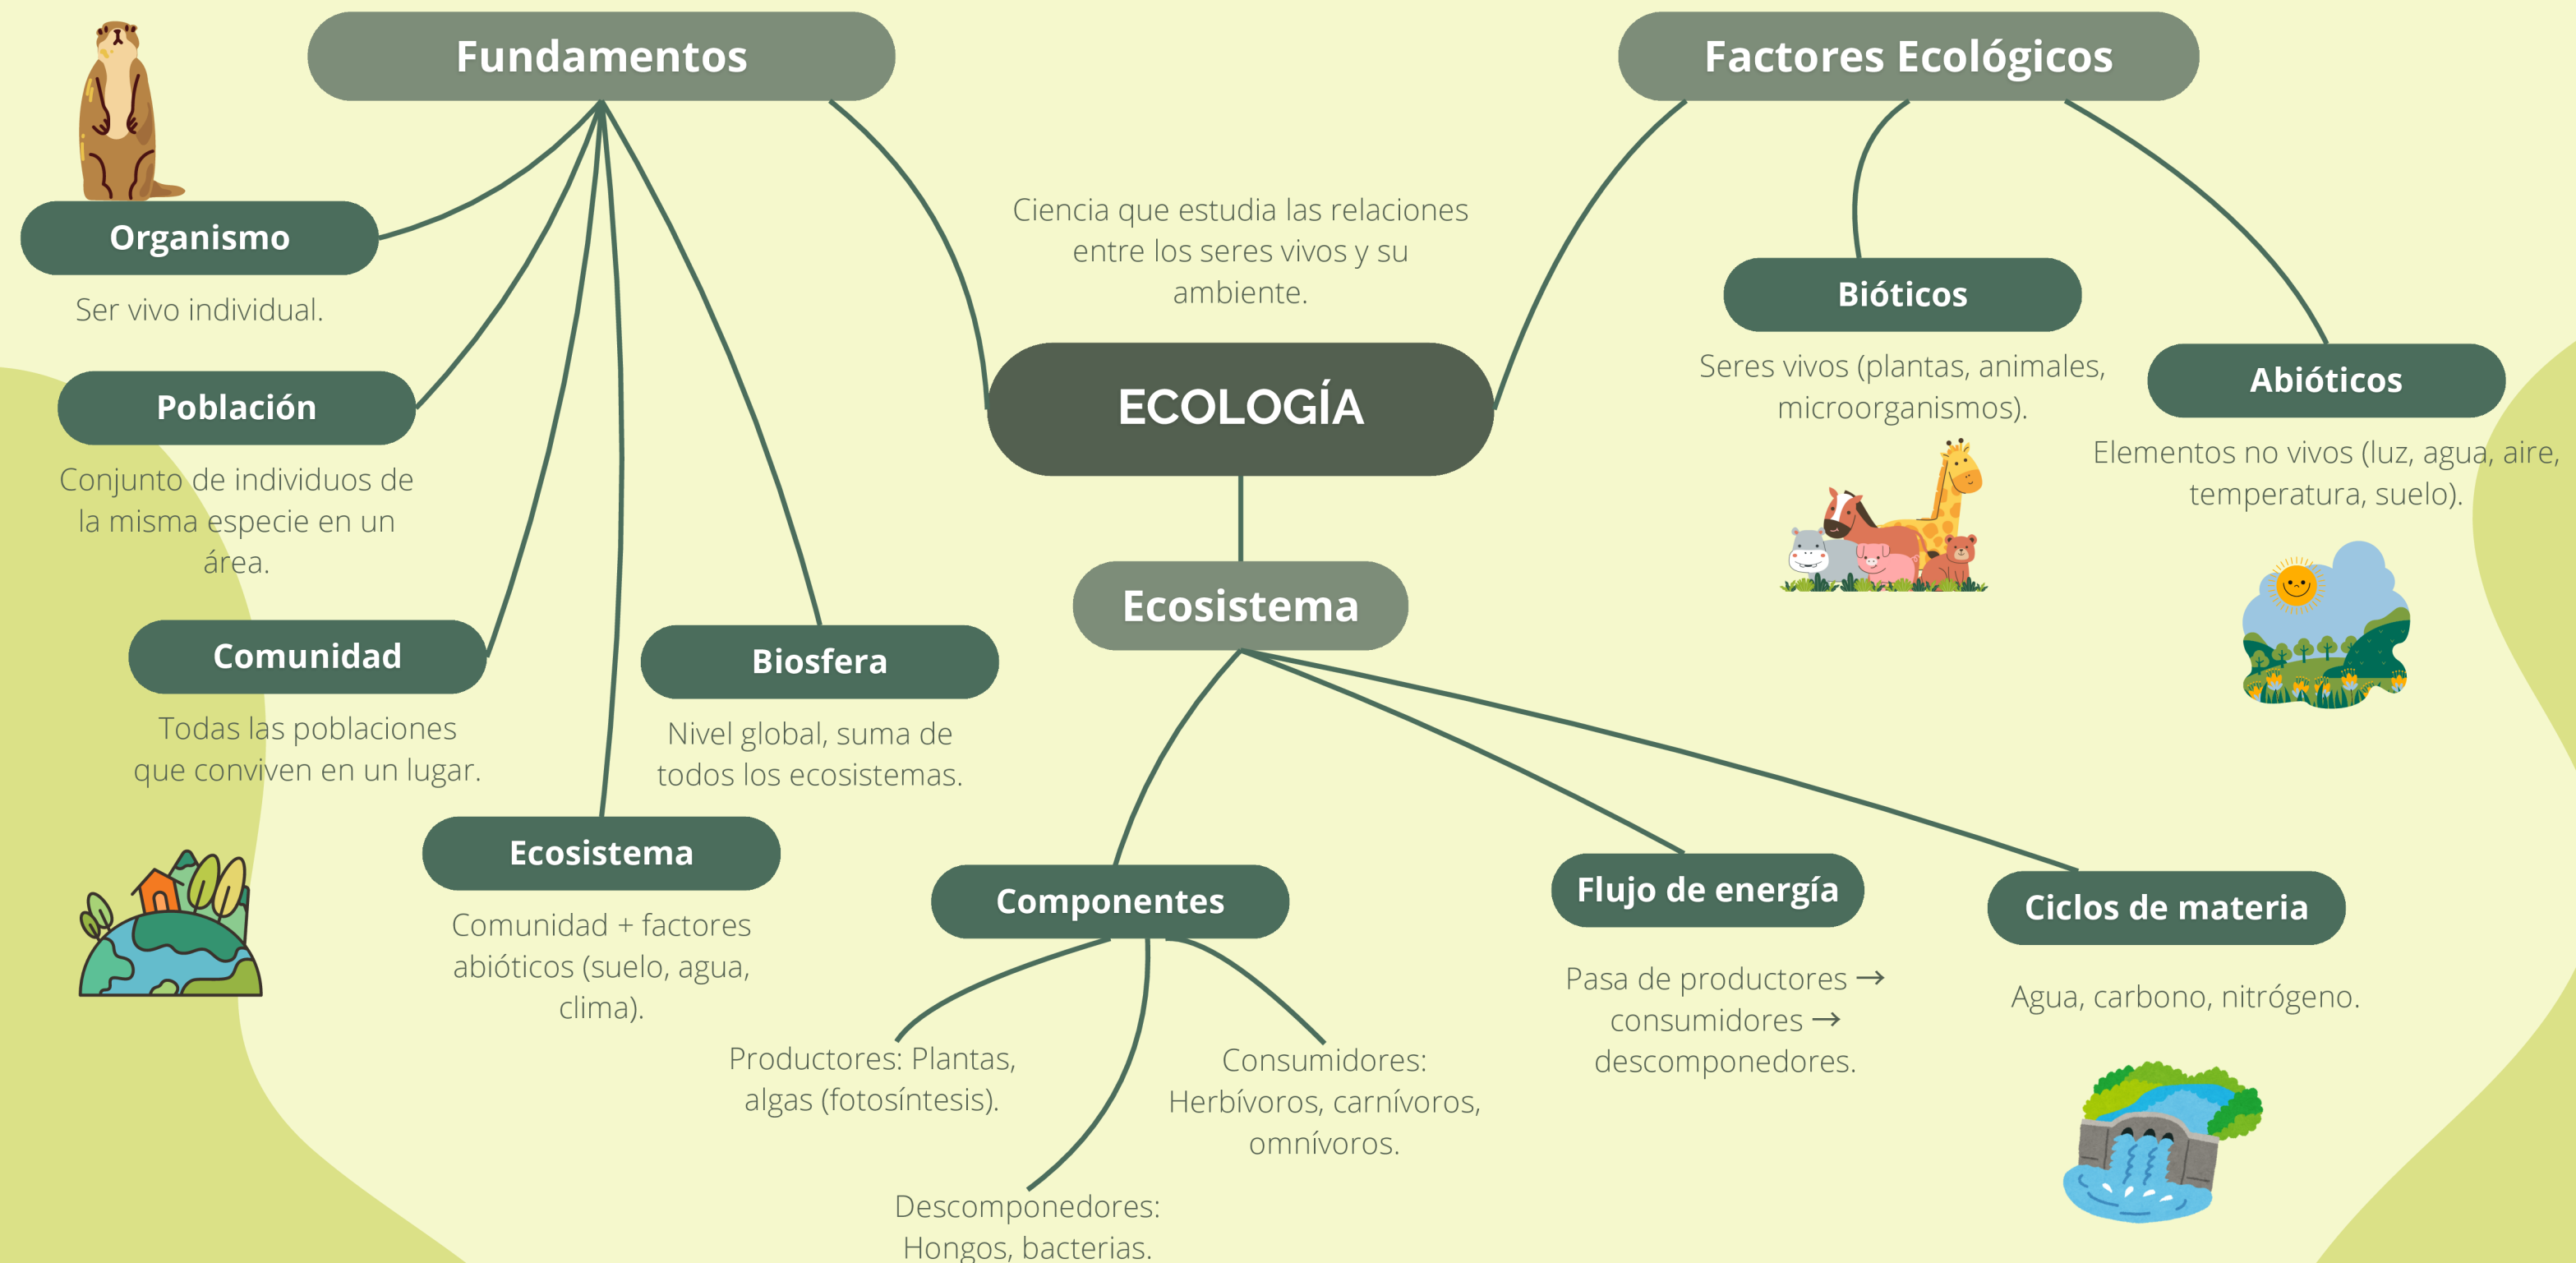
Fundamentos

Organismo

Ser vivo individual.

Población

Conjunto de individuos de la misma especie en un área.

Comunidad

Todas las poblaciones que conviven en un lugar.

Ecosistema

Comunidad + factores abióticos (suelo, agua, clima).

Biosfera

Nivel global, suma de todos los ecosistemas.

Ciencia que estudia las relaciones entre los seres vivos y su ambiente.

ECOLOGÍA

Factores Ecológicos

Bióticos

Seres vivos (plantas, animales, microorganismos).

Abióticos

Elementos no vivos (luz, agua, aire, temperatura, suelo).

Ecosistema

Componentes

Productores: Plantas, algas (fotosíntesis).

Consumidores: Herbívoros, carnívoros, omnívoros.

Descomponedores: Hongos, bacterias.

Flujo de energía

Pasa de productores → consumidores → descomponedores.

Ciclos de materia

Agua, carbono, nitrógeno.